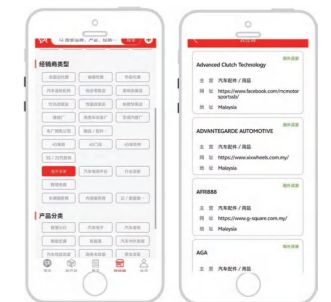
经销商类型

产品分类

Advanced Clutch Technology
海外采家
主 营 汽车配件 / 用品
网 址 https://www.facebook.com/mcmotorsports/
地 址 Malaysia

ADVANTEGARDE AUTOMOTIVE
主 营 汽车配件 / 用品
网 址 https://www.sixwheels.com.my/
地 址 Malaysia

AFR888
主 营 汽车配件 / 用品
网 址 https://www.g-square.com.my/
地 址 Malaysia

AGA
主 营 汽车配件 / 用品